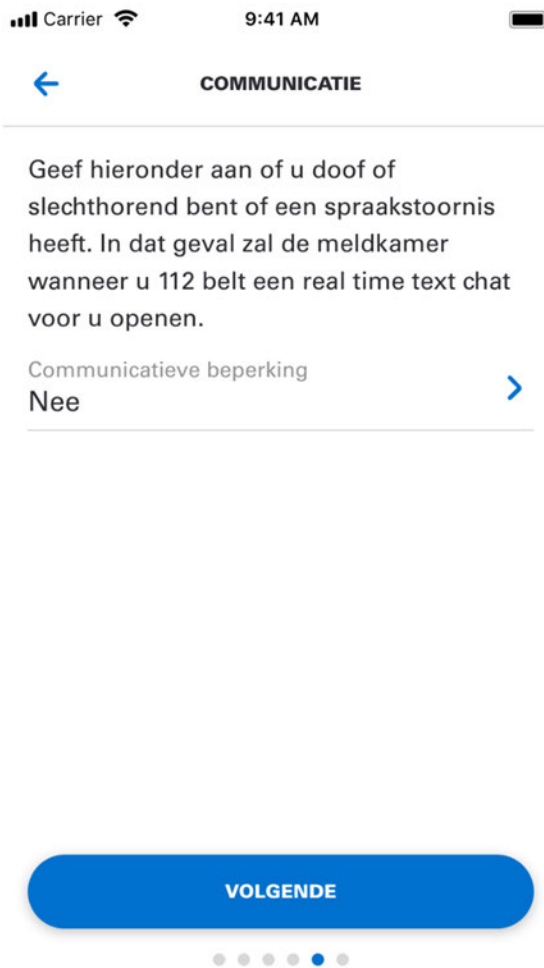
Carrier 9:41 AM

COMMUNICATIE

Geef hieronder aan of u doof of slechthorend bent of een spraakstoornis heeft. In dat geval zal de meldkamer wanneer u 112 belt een real time text chat voor u openen.

Communicatieve beperking
Nee

VOLGENDE